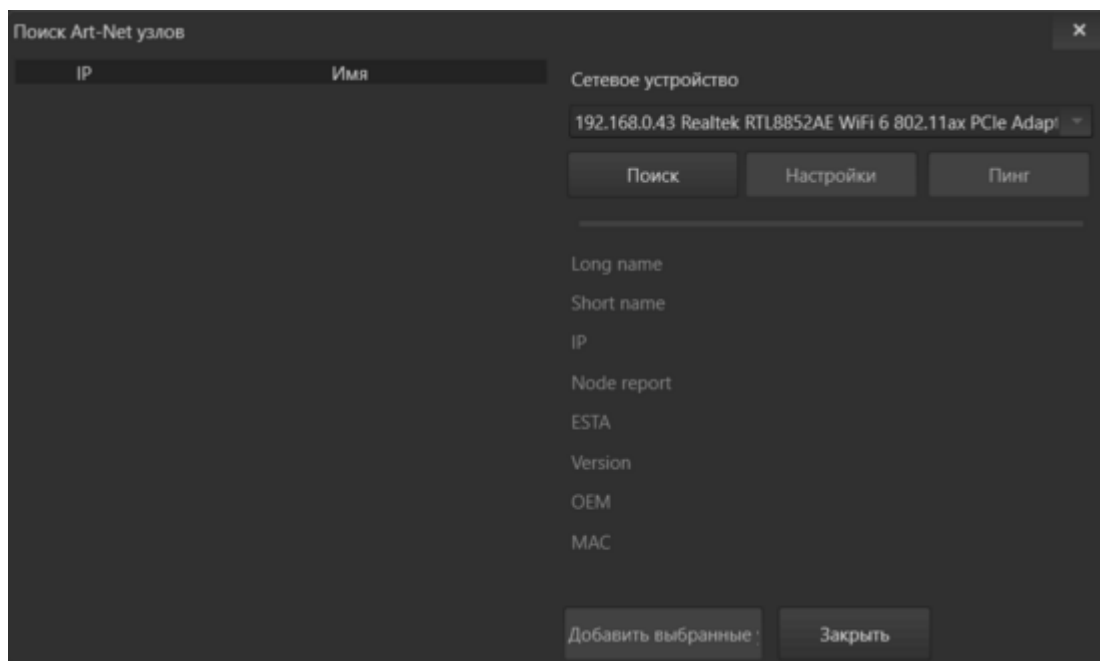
Поиск Art-Net узлов

×

| IP | Имя |
|---|---|

Сетевое устройство

192.168.0.43 Realtek RTL8852AE WiFi 6 802.11ax PCIe Adapt

Поиск

Настройки

Пинг

Long name

Short name

IP

Node report

ESTA

Version

OEM

MAC

Добавить выбранные

Закрыть